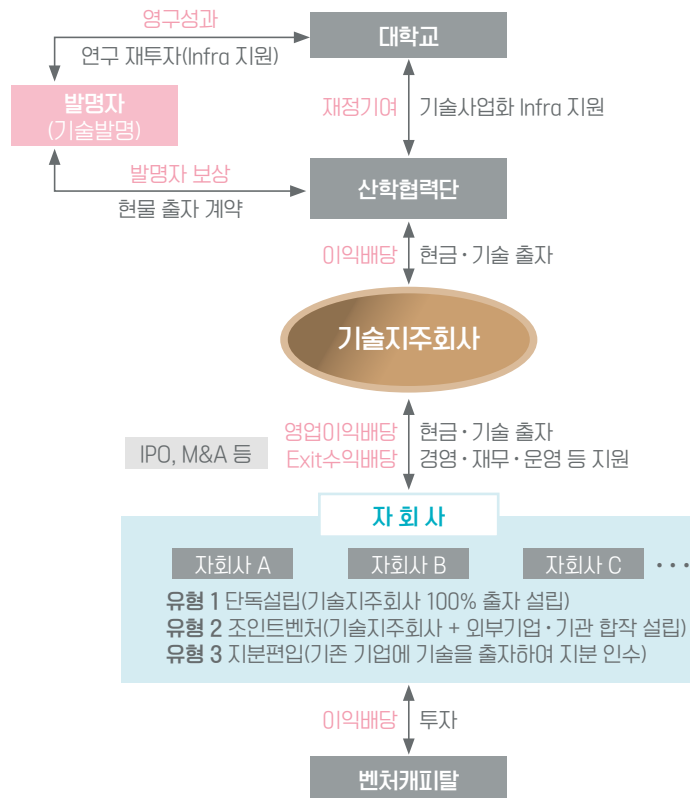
영구성과

연구 재투자(Infra 지원)

대학교

발명자
(기술발명)

재정기여

기술사업화 Infra 지원

발명자 보상

현물 출자 계약

산학협력단

이익배당

현금 · 기술 출자

기술지주회사

IPO, M&A 등

영업이익배당
Exit수익배당

현금 · 기술 출자
경영 · 재무 · 운영 등 지원

자 회 사

자회사 A

자회사 B

자회사 C

• • •

유형 1 단독설립(기술지주회사 100% 출자 설립)
유형 2 조인트벤처(기술지주회사 + 외부기업 · 기관 합작 설립)
유형 3 지분편입(기존 기업에 기술을 출자하여 지분 인수)

이익배당

투자

벤처캐피탈